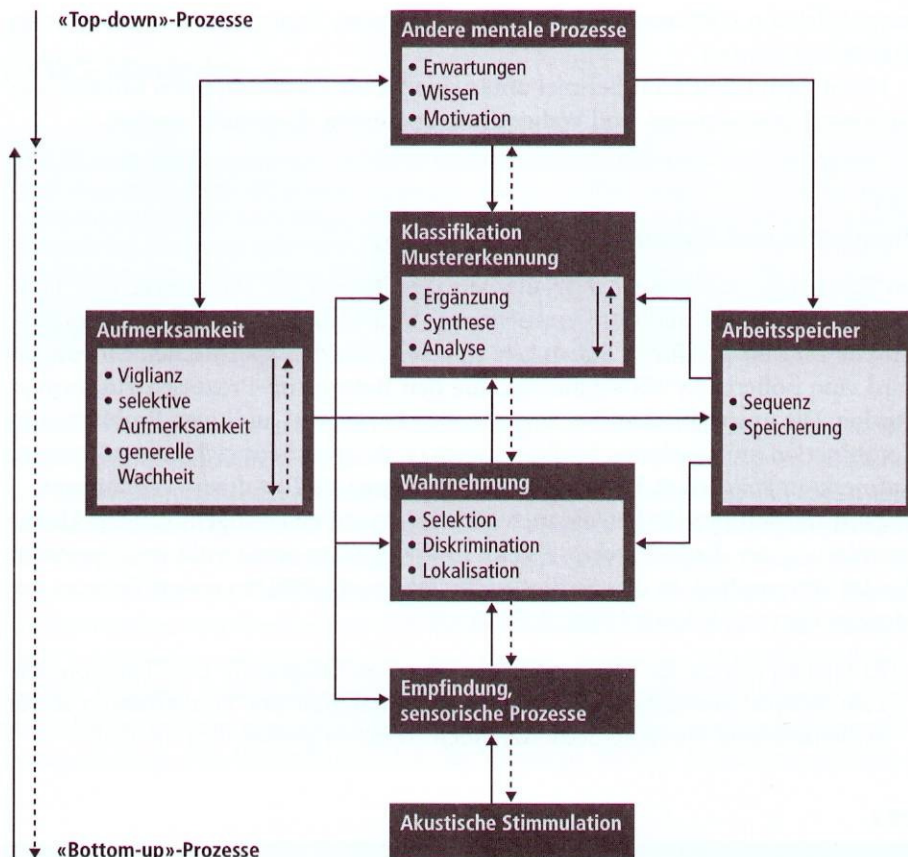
«Top-down»-Prozesse

Andere mentale Prozesse
• Erwartungen
• Wissen
• Motivation

Klassifikation Mustererkennung
• Ergänzung
• Synthese
• Analyse

Aufmerksamkeit
• Viglianz
• selektive Aufmerksamkeit
• generelle Wachheit

Arbeitsspeicher
• Sequenz
• Speicherung

Wahrnehmung
• Selektion
• Diskrimination
• Lokalisation

Empfindung, sensorische Prozesse

Akustische Stimmulation

«Bottom-up»-Prozesse